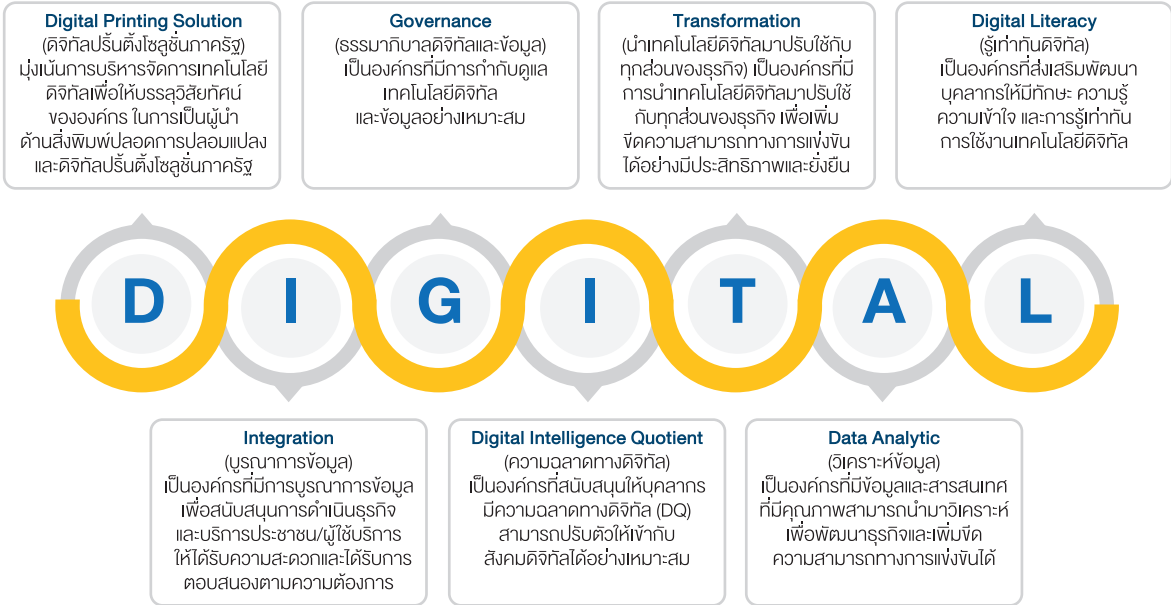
Digital Printing Solution
(ดิจิทัลปริ้นติ้งโซลูชั่นภาครัฐ)
มุ่งเน้นการบริหารจัดการเทคโนโลยีดิจิทัลเพื่อให้บรรลุวิสัยทัศน์ขององค์กร ในการเป็นผู้นำด้านสิ่งพิมพ์ปลอดการปลอมแปลงและดิจิทัลปริ้นติ้งโซลูชั่นภาครัฐ

Governance
(ธรรมาภิบาลดิจิทัลและข้อมูล)
เป็นองค์กรที่มีการกำกับดูแลเทคโนโลยีดิจิทัลและข้อมูลอย่างเหมาะสม

Transformation
(นำเทคโนโลยีดิจิทัลมาปรับใช้กับทุกส่วนของธุรกิจ) เป็นองค์กรที่มีการนำเทคโนโลยีดิจิทัลมาปรับใช้กับทุกส่วนของธุรกิจ เพื่อเพิ่มขีดความสามารถทางการแข่งขันได้อย่างมีประสิทธิภาพและยั่งยืน

Digital Literacy
(รู้เท่าทันดิจิทัล)
เป็นองค์กรที่ส่งเสริมพัฒนาบุคลากรให้มีทักษะ ความรู้ ความเข้าใจ และการรู้เท่าทันการใช้งานเทคโนโลยีดิจิทัล

D I G I T A L

Integration
(บูรณาการข้อมูล)
เป็นองค์กรที่มีการบูรณาการข้อมูลเพื่อสนับสนุนการดำเนินธุรกิจและบริการประชาชน/ผู้ใช้บริการ ให้ได้รับความสะดวกและได้รับการตอบสนองตามความต้องการ

Digital Intelligence Quotient
(ความฉลาดทางดิจิทัล)
เป็นองค์กรที่สนับสนุนให้บุคลากรมีความฉลาดทางดิจิทัล (DQ) สามารถปรับตัวให้เข้ากับสังคมดิจิทัลได้อย่างเหมาะสม

Data Analytic
(วิเคราะห์ข้อมูล)
เป็นองค์กรที่มีข้อมูลและสารสนเทศที่มีคุณภาพสามารถนำมาวิเคราะห์เพื่อพัฒนาธุรกิจและเพิ่มขีดความสามารถทางการแข่งขันได้